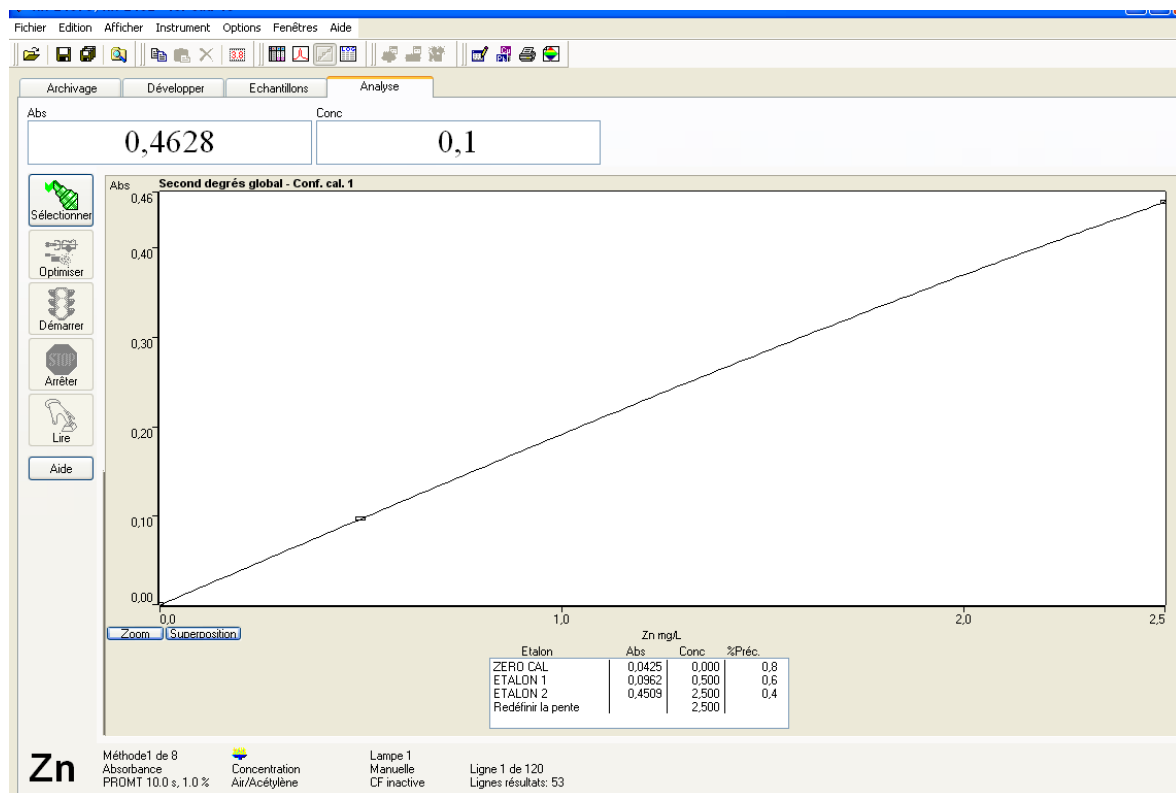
Fichier Edition Afficher Instrument Options Fenêtres Aide

Archivage | Développer | Echantillons | Analyse

Abs
0,4628

Conc
0,1

Sélectionner
Optimiser
Démarrer
Arrêter
Lire
Aide

Abs
Second degrés global - Conf. cal. 1

0,46
0,40
0,30
0,20
0,10
0,00

0,0
1,0
2,0
2,5

Zoom
Superposition

Zn mg/L

| Etalon | Abs | Conc | %Préc. |
|---|---|---|---|
| ZERO CAL | 0,0425 | 0,000 | 0,8 |
| ETALON 1 | 0,0962 | 0,500 | 0,6 |
| ETALON 2 | 0,4509 | 2,500 | 0,4 |
| Redéfinir la pente | | 2,500 | |

Zn
Méthode1 de 8
Absorbance
PROMT 10.0 s, 1.0 %
Concentration
Air/Acétylène
Lampe 1
Manuelle
CF inactive
Ligne 1 de 120
Lignes résultats: 53